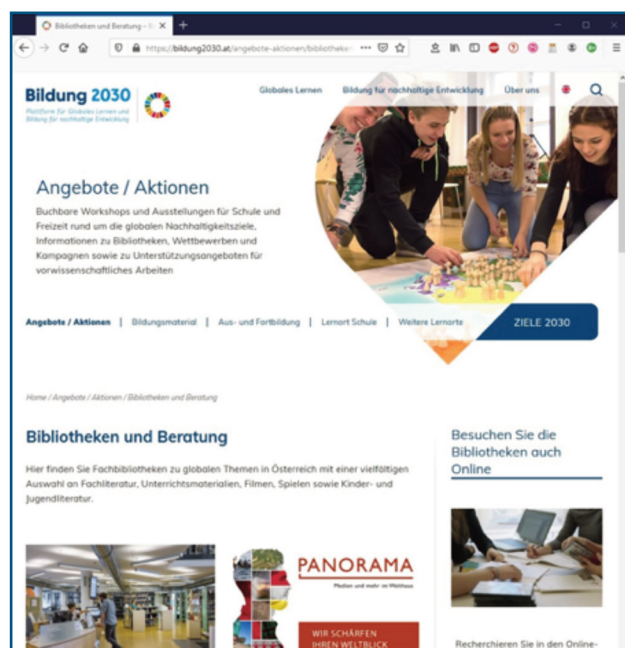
Bibliotheken und Beratung – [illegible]

https://bildung2030.at/angebote-aktionen/bibliotheke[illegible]

Bildung 2030

Plattform für Globales Lernen und Bildung für nachhaltige Entwicklung

Globales Lernen

Bildung für nachhaltige Entwicklung

Über uns

Angebote / Aktionen

Buchbare Workshops und Ausstellungen für Schule und Freizeit rund um die globalen Nachhaltigkeitsziele, Informationen zu Bibliotheken, Wettbewerben und Kampagnen sowie zu Unterstützungsangeboten für vorwissenschaftliches Arbeiten

Angebote / Aktionen | Bildungsmaterial | Aus- und Fortbildung | Lernort Schule | Weitere Lernorte

ZIELE 2030

Home / Angebote / Aktionen / Bibliotheken und Beratung

Bibliotheken und Beratung

Hier finden Sie Fachbibliotheken zu globalen Themen in Österreich mit einer vielfältigen Auswahl an Fachliteratur, Unterrichtsmaterialien, Filmen, Spielen sowie Kinder- und Jugendliteratur.

PANORAMA

Medien und mehr im Welthaus

WIR SCHÄRFEN IHREN WELTBLICK

Besuchen Sie die Bibliotheken auch Online

Recherchieren Sie in den Online-